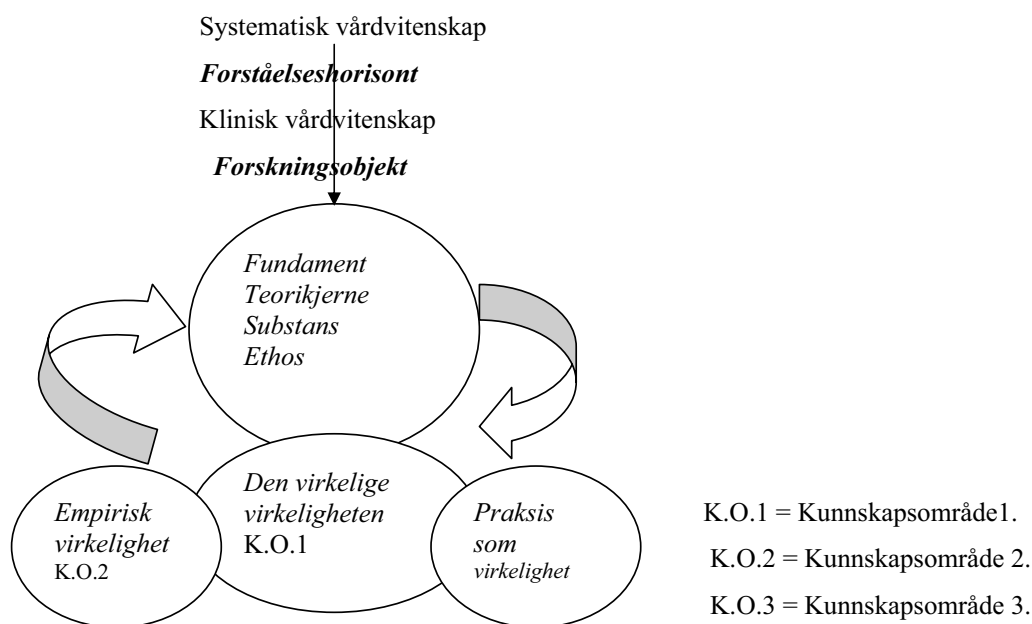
Systematisk vårdvitenskap

***Forståelseshorisont***

Klinisk vårdvitenskap

***Forskningsobjekt***

*Fundament*
*Teorikjerne*
*Substans*
*Ethos*

*Empirisk virkelighet*
K.O.2

*Den virkelige virkeligheten*
K.O.1

*Praksis som virkelighet*

K.O.1 = Kunnskapsområde1.
K.O.2 = Kunnskapsområde 2.
K.O.3 = Kunnskapsområde 3.